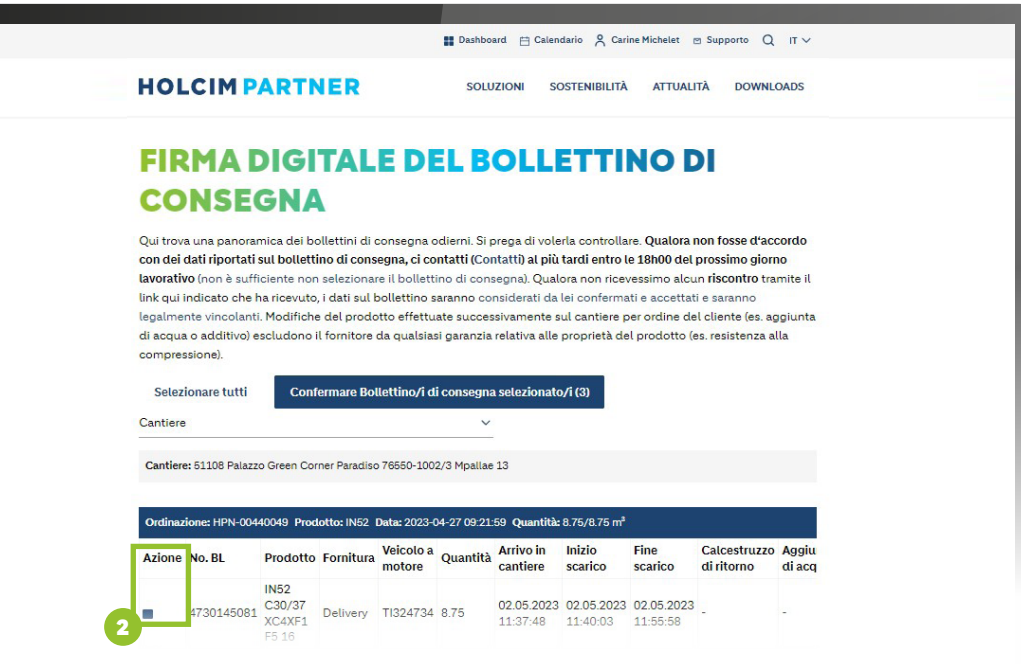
Dashboard Calendario Carine Michelet Supporto IT

HOLCIM PARTNER

SOLUZIONI SOSTENIBILITÀ ATTUALITÀ DOWNLOADS

FIRMA DIGITALE DEL BOLLETTINO DI CONSEGNA

Qui trova una panoramica dei bollettini di consegna odierni. Si prega di volerla controllare. Qualora non fosse d'accordo con dei dati riportati sul bollettino di consegna, ci contatti (Contatti) al più tardi entro le 18h00 del prossimo giorno lavorativo (non è sufficiente non selezionare il bollettino di consegna). Qualora non ricevessimo alcun riscontro tramite il link qui indicato che ha ricevuto, i dati sul bollettino saranno considerati da lei confermati e accettati e saranno legalmente vincolanti. Modifiche del prodotto effettuate successivamente sul cantiere per ordine del cliente (es. aggiunta di acqua o additivo) escludono il fornitore da qualsiasi garanzia relativa alle proprietà del prodotto (es. resistenza alla compressione).

Selezionare tutti

Confermare Bollettino/i di consegna selezionato/i (3)

Cantiere

Cantiere: 51108 Palazzo Green Corner Paradiso 76550-1002/3 Mpallae 13

Ordinazione: HPN-00440049 Prodotto: IN52 Data: 2023-04-27 09:21:59 Quantità: 8.75/8.75 m³

| Azione | No. BL | Prodotto | Fornitura | Veicolo a motore | Quantità | Arrivo in cantiere | Inizio scarico | Fine scarico | Calcestruzzo di ritorno | Aggiu di acq |
|---|---|---|---|---|---|---|---|---|---|---|
| | 4730145081 | IN52 C30/37 XC4XF1 F5 16 | Delivery | TI324734 | 8.75 | 02.05.2023 11:37:48 | 02.05.2023 11:40:03 | 02.05.2023 11:55:58 | - | - |

2